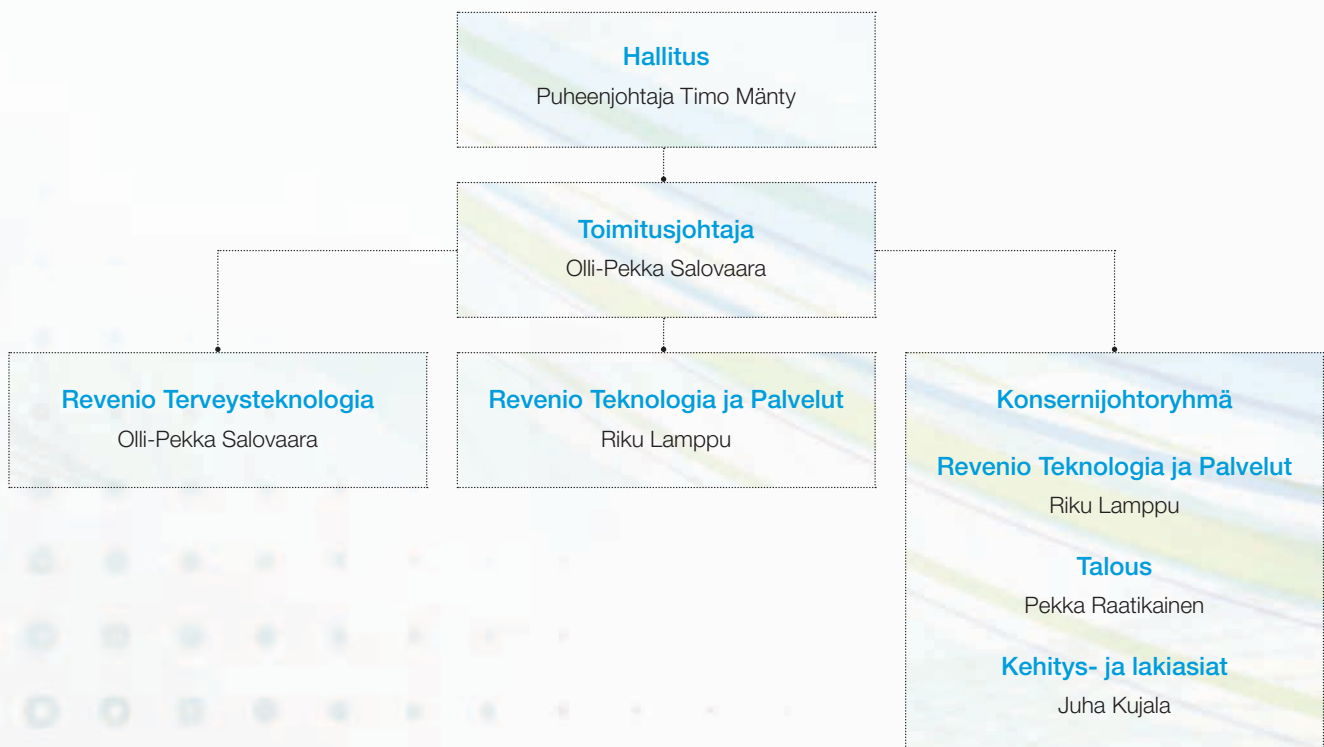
Hallitus
Puheenjohtaja Timo Mänty

Toimitusjohtaja
Olli-Pekka Salovaara

Revenio Terveysteknologia
Olli-Pekka Salovaara

Revenio Teknologia ja Palvelut
Riku Lamppu

Konsernijohtoryhmä

Revenio Teknologia ja Palvelut
Riku Lamppu

Talous
Pekka Raatikainen

Kehitys- ja lakiasiat
Juha Kujala